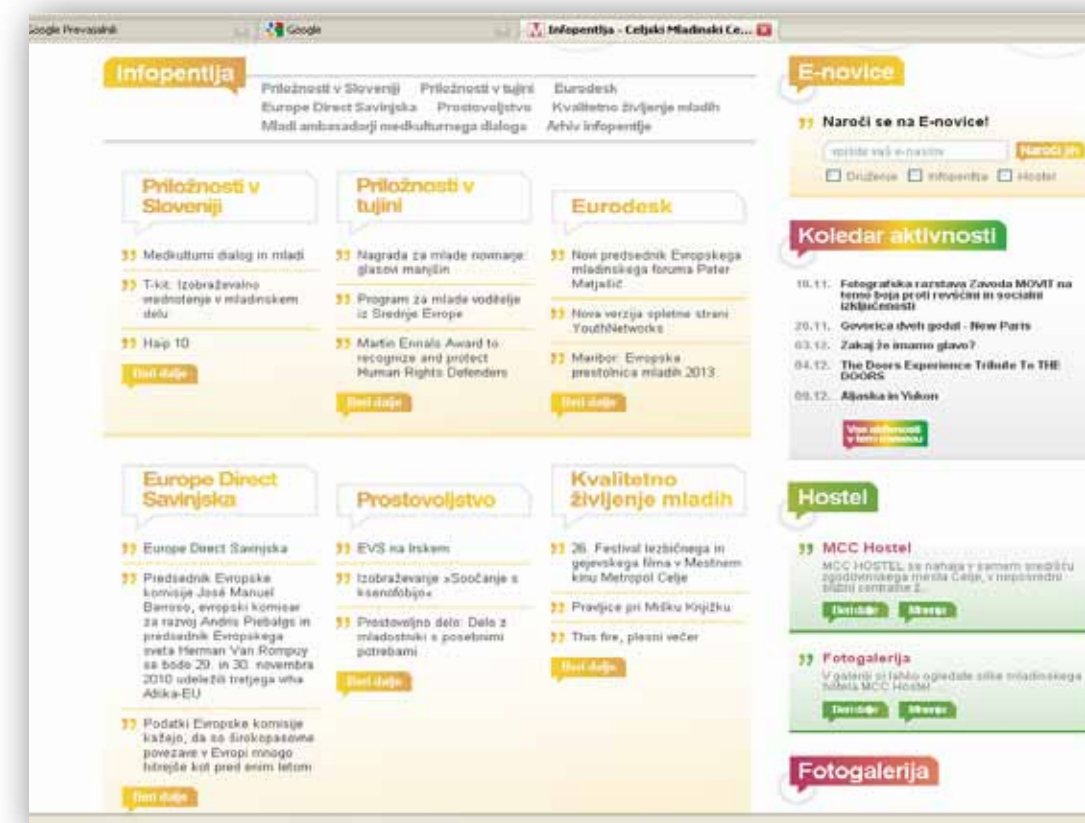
Google Prevajalnik | Google | Infopentija - Celjski Mladinski Ce...

Infopentija

Priložnosti v Sloveniji Priložnosti v tujini Eurodesk
Europe Direct Savinjska Prostovoljstvo Kvalitetno življenje mladih
Mladi ambasadorji medkulturnega dialoga Arhiv infopentije

Priložnosti v Sloveniji

Medkulturni dialog in mladi

T-kit: Izobraževalno vrednotenje v mladinskem delu

Haip 10

Beri dalje

Priložnosti v tujini

Nagrada za mlade novinarje: glasovi manjšin

Program za mlade voditelje iz Srednje Evrope

Martin Ennals Award to recognize and protect Human Rights Defenders

Beri dalje

Eurodesk

Novi predsednik Evropskega mladinskega foruma Peter Matjašič

Nova verzija spletne strani YouthNetworks

Maribor: Evropska prestolnica mladih 2013

Beri dalje

Europe Direct Savinjska

Europe Direct Savinjska

Predsednik Evropske komisije José Manuel Barroso, evropski komisar za razvoj Andris Piebalgs in predsednik Evropskega sveta Herman Van Rompuy se bodo 29. in 30. novembra 2010 udeležili tretjega vrha Afrika-EU

Podatki Evropske komisije kažejo, da so širokopasovne povezave v Evropi mnogo hitrejše kot pred enim letom

Beri dalje

Prostovoljstvo

EVS na Irskem

Izobraževanje »Soočanje s ksenofobijo«

Prostovoljno delo: Delo z mladostniki s posebnimi potrebami

Beri dalje

Kvalitetno življenje mladih

26. Festival lezbičnega in gejevskega filma v Mestnem kinu Metropol Celje

Pravljice pri Mišku Knjižku

This fire, plesni večer

Beri dalje

E-novice

Naroči se na E-novice!

vpišite vaš e-naslov Naroči jih
Druženje Infopentija Hostel

Koledar aktivnosti

18.11. Fotografska razstava Zavoda MOVIT na temo boja proti revščini in socialni izključenosti
20.11. Govorica dveh godal - New Paris
03.12. Zakaj že imamo glavo?
04.12. The Doors Experience Tribute To THE DOORS
09.12. Aljaska in Yukon

Vse aktivnosti v tem mesecu

Hostel

MCC Hostel
MCC HOSTEL se nahaja v samem središču zgodovinskega mesta Celje, v neposredni bližini centralne ž...
Beri dalje Mnenja

Fotogalerija
V galeriji si lahko ogledate slike mladinskega hotela MCC Hostel
Beri dalje Mnenja

Fotogalerija